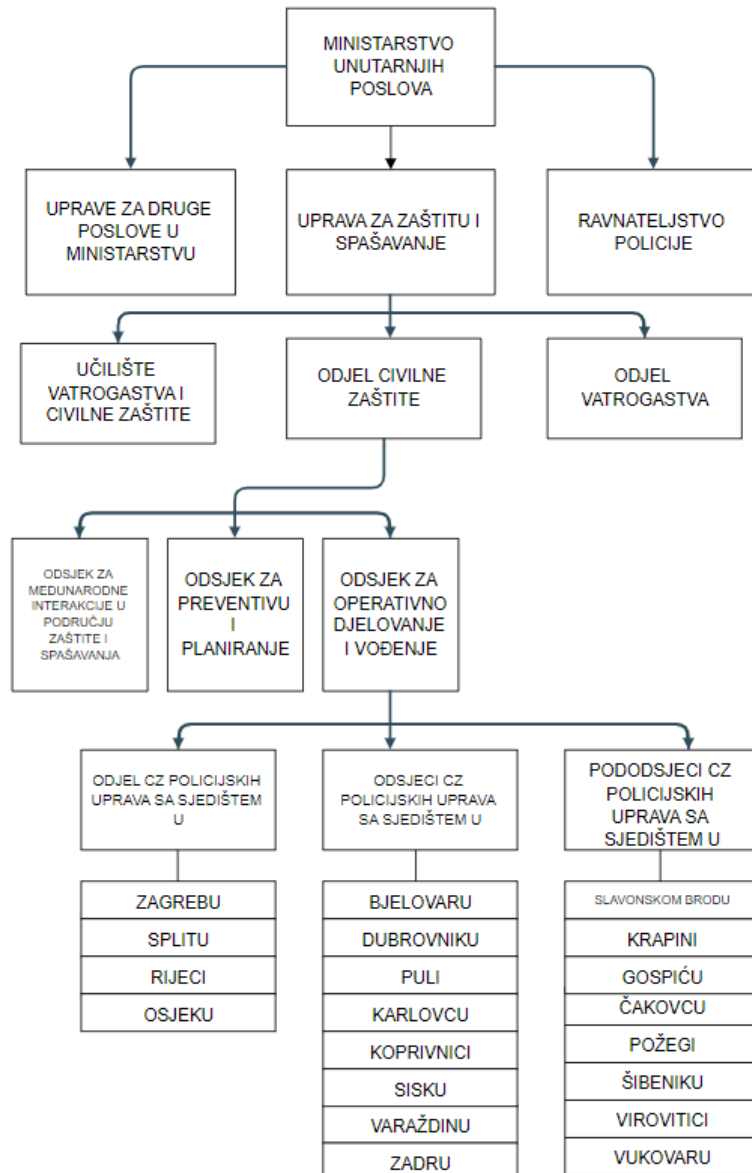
MINISTARSTVO UNUTARNJIH POSLOVA

UPRAVE ZA DRUGE POSLOVE U MINISTARSTVU

UPRAVA ZA ZAŠTITU I SPAŠAVANJE

RAVNATELJSTVO POLICIJE

UČILIŠTE VATROGASTVA I CIVILNE ZAŠTITE

ODJEL CIVILNE ZAŠTITE

ODJEL VATROGASTVA

ODSJEK ZA MEĐUNARODNE INTERAKCIJE U PODRUČJU ZAŠTITE I SPAŠAVANJA

ODSJEK ZA PREVENTIVU I PLANIRANJE

ODSJEK ZA OPERATIVNO DJELOVANJE I VOĐENJE

ODJEL CZ POLICIJSKIH UPRAVA SA SJEDIŠTEM U

ZAGREBU
SPLITU
RIJECI
OSJEKU

ODSJECI CZ POLICIJSKIH UPRAVA SA SJEDIŠTEM U

BJELOVARU
DUBROVNIKU
PULI
KARLOVCU
KOPRIVNICI
SISKU
VARAŽDINU
ZADRU

PODODSJECI CZ POLICIJSKIH UPRAVA SA SJEDIŠTEM U

SLAVONSKOM BRODU
KRAPINI
GOSPIĆU
ČAKOVCU
POŽEGI
ŠIBENIKU
VIROVITICI
VUKOVARU